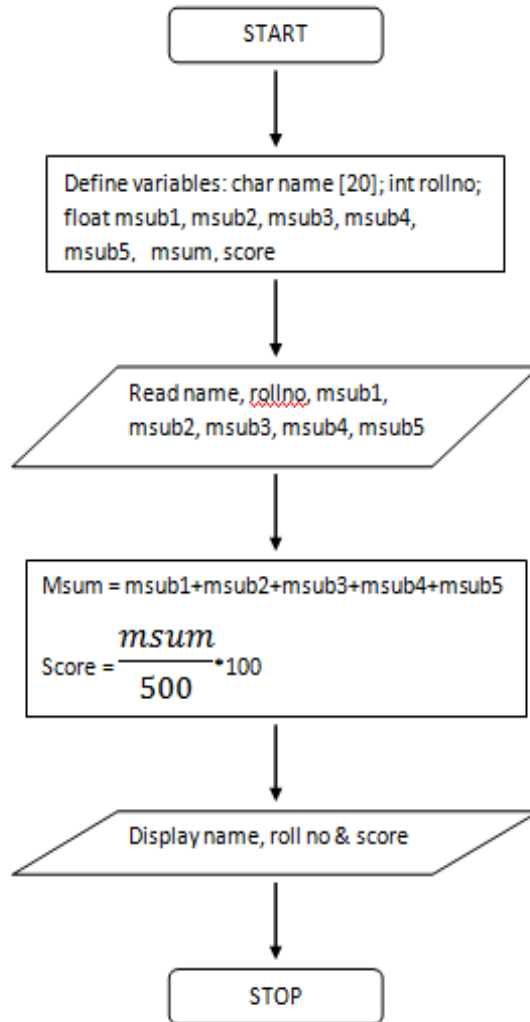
START

Define variables: char name [20]; int rollno; float msub1, msub2, msub3, msub4, msub5, msum, score

Read name, rollno, msub1, msub2, msub3, msub4, msub5

Msum = msub1+msub2+msub3+msub4+msub5

Score = $\frac{msum}{500}$*100

Display name, roll no & score

STOP